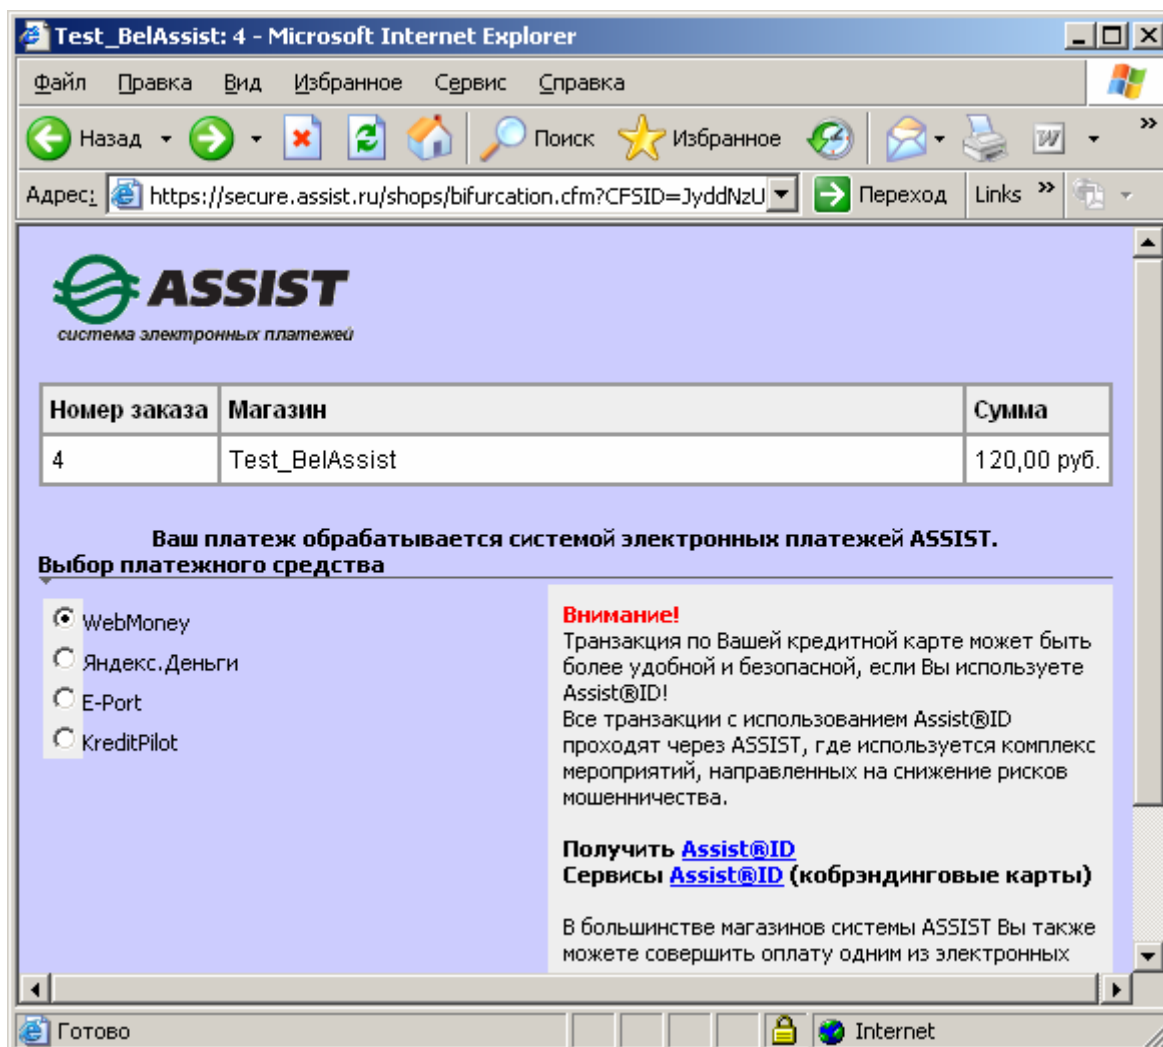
Test_BelAssist: 4 - Microsoft Internet Explorer

Файл Правка Вид Избранное Сервис Справка

Назад Поиск Избранное

Адрес: https://secure.assist.ru/shops/bifurcation.cfm?CFSID=JyddNzU Переход Links

ASSIST
система электронных платежей

| Номер заказа | Магазин | Сумма |
|---|---|---|
| 4 | Test_BelAssist | 120,00 руб. |

Ваш платеж обрабатывается системой электронных платежей ASSIST.

Выбор платежного средства

WebMoney
Яндекс.Деньги
E-Port
KreditPilot

Внимание!
Транзакция по Вашей кредитной карте может быть более удобной и безопасной, если Вы используете Assist®ID!
Все транзакции с использованием Assist®ID проходят через ASSIST, где используется комплекс мероприятий, направленных на снижение рисков мошенничества.

Получить Assist®ID
Сервисы Assist®ID (кобрэндинговые карты)

В большинстве магазинов системы ASSIST Вы также можете совершить оплату одним из электронных

Готово Internet